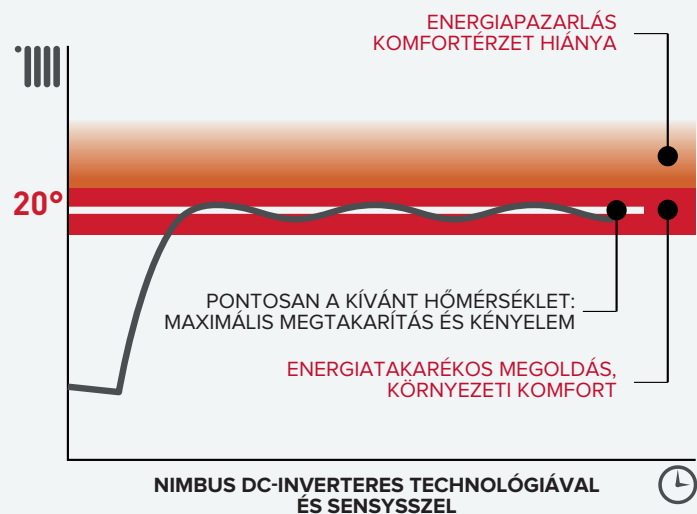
ENERGIAPAZARLÁS
KOMFORTÉRZET HIÁNYA

20°

PONTOSAN A KÍVÁNT HŐMÉRSÉKLET:
MAXIMÁLIS MEGTAKARÍTÁS ÉS KÉNYELEM

ENERGIATAKARÉKOS MEGOLDÁS,
KÖRNYEZETI KOMFORT

NIMBUS DC-INVERTERES TECHNOLÓGIÁVAL
ÉS SENSYSSZEL